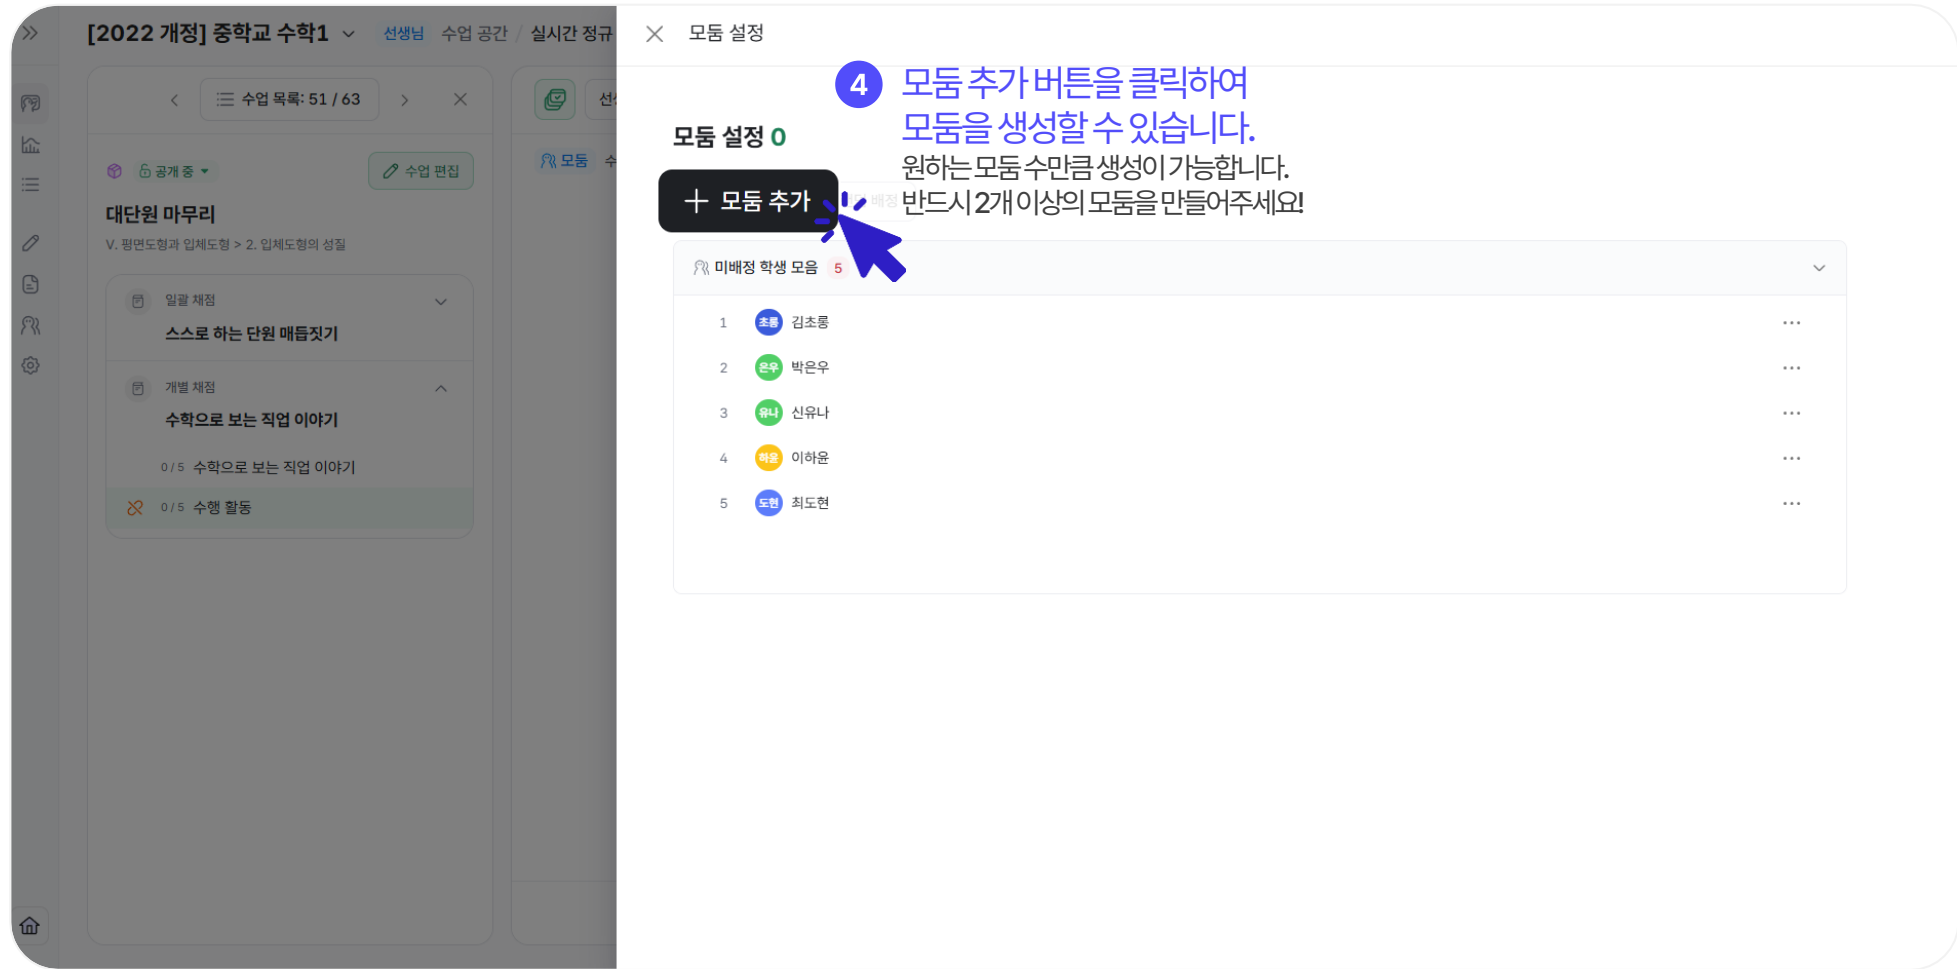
[2022 개정] 중학교 수학1

선생님 수업 공간 / 실시간 정규

수업 목록: 51 / 63

선

공개 중

수업 편집

모둠

대단원 마무리

V. 평면도형과 입체도형 > 2. 입체도형의 성질

일괄 채점

스스로 하는 단원 매듭짓기

개별 채점

수학으로 보는 직업 이야기

0 / 5 수학으로 보는 직업 이야기

0 / 5 수행 활동

모둠 설정

4 모둠 추가 버튼을 클릭하여 모둠을 생성할 수 있습니다.

원하는 모둠 수만큼 생성이 가능합니다. 반드시 2개 이상의 모둠을 만들어주세요!

모둠 설정 0

+ 모둠 추가

미배정 학생 모음 5

| 1 | 초롱 | 김초롱 | ··· |
|---|---|---|---|
| 2 | 은우 | 박은우 | ··· |
| 3 | 유나 | 신유나 | ··· |
| 4 | 하윤 | 이하윤 | ··· |
| 5 | 도현 | 최도현 | ··· |